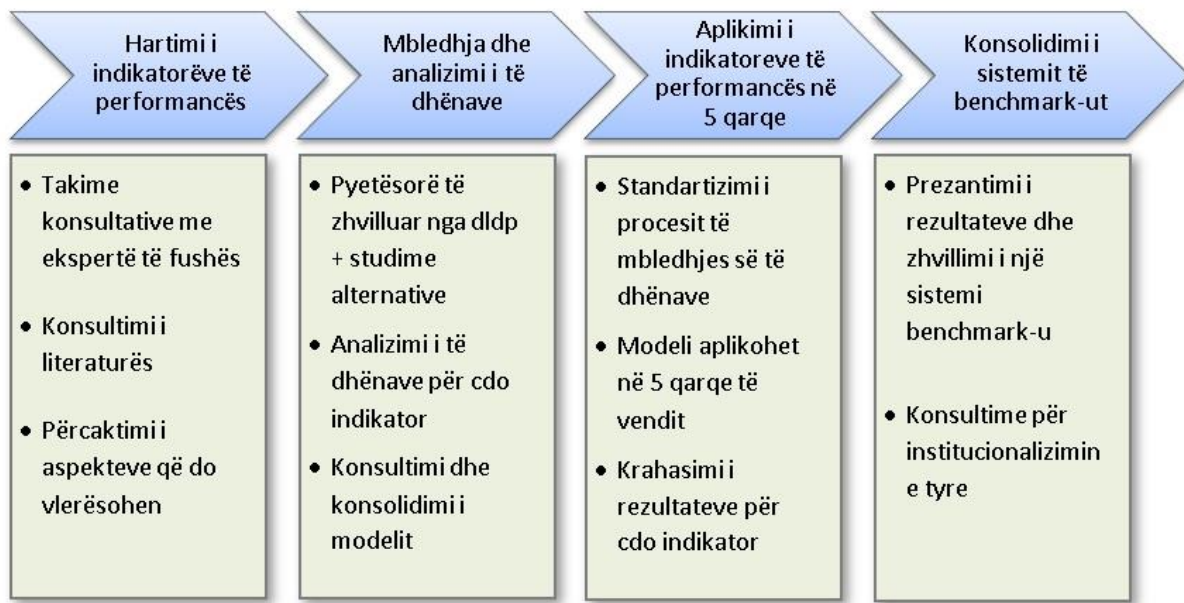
Hartimi i indikatorëve të performancës

• Takime konsultative me ekspertë të fushës
• Konsultimi i literaturës
• Përcaktimi i aspekteve që do vlerësohen

Mbledhja dhe analizimi i të dhënave

• Pyetësorë të zhvilluar nga dldp + studime alternative
• Analizimi i të dhënave për cdo indikator
• Konsultimi dhe konsolidimi i modelit

Aplikimi i indikatoreve të performancës në 5 qarqe

• Standartizimi i procesit të mbledhjes së të dhënave
• Modeli aplikohet në 5 qarqe të vendit
• Krahasimi i rezultateve për cdo indikator

Konsolidimi i sistemit të benchmark-ut

• Prezantimi i rezultateve dhe zhvillimi i një sistemi benchmark-u
• Konsultime për institucionalizimin e tyre